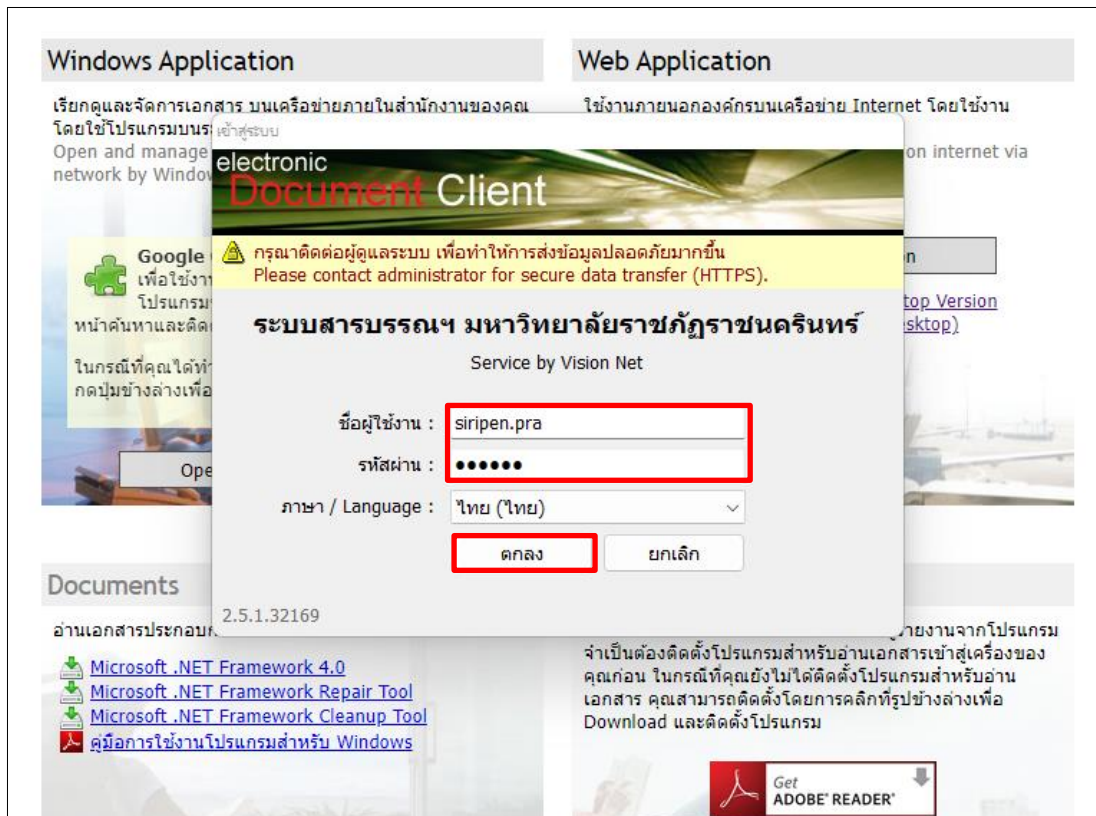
Windows Application

เรียกดูและจัดการเอกสาร บนเครือข่ายภายในสำนักงานของคุณ โดยใช้โปรแกรมบนระ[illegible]

Open and manage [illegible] network by Window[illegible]

Google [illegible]
เพื่อใช้งา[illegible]
โปรแกรม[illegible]
หน้าค้นหาและติด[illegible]

ในกรณีที่คุณได้ทำ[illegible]
กดปุ่มข้างล่างเพื่อ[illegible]

Ope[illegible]

Web Application

ใช้งานภายนอกองค์กรบนเครือข่าย Internet โดยใช้งาน

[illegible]on internet via

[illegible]n

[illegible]top Version
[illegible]sktop)

เข้าสู่ระบบ

electronic Document Client

กรุณาติดต่อผู้ดูแลระบบ เพื่อทำให้การส่งข้อมูลปลอดภัยมากขึ้น
Please contact administrator for secure data transfer (HTTPS).

ระบบสารบรรณฯ มหาวิทยาลัยราชภัฏราชนครินทร์

Service by Vision Net

ชื่อผู้ใช้งาน : siripen.pra
รหัสผ่าน : ••••••
ภาษา / Language : ไทย (ไทย)

ตกลง
ยกเลิก

2.5.1.32169

Documents

อ่านเอกสารประกอบ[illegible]

Microsoft .NET Framework 4.0
Microsoft .NET Framework Repair Tool
Microsoft .NET Framework Cleanup Tool
คู่มือการใช้งานโปรแกรมสำหรับ Windows

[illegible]ายงานจากโปรแกรม จำเป็นต้องติดตั้งโปรแกรมสำหรับอ่านเอกสารเข้าสู่เครื่องของคุณก่อน ในกรณีที่คุณยังไม่ได้ติดตั้งโปรแกรมสำหรับอ่านเอกสาร คุณสามารถติดตั้งโดยการคลิกที่รูปข้างล่างเพื่อ Download และติดตั้งโปรแกรม

Get ADOBE® READER®